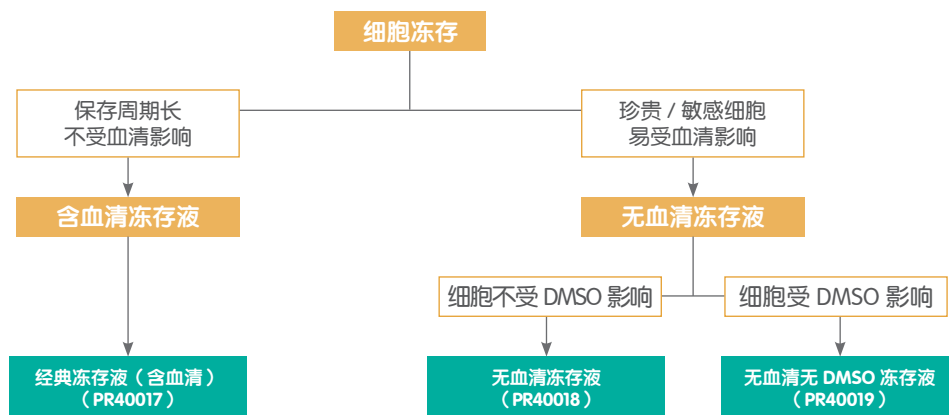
细胞冻存

保存周期长
不受血清影响

珍贵 / 敏感细胞
易受血清影响

含血清冻存液

无血清冻存液

细胞不受 DMSO 影响

细胞受 DMSO 影响

经典冻存液（含血清）
（PR40017）

无血清冻存液
（PR40018）

无血清无 DMSO 冻存液
（PR40019）